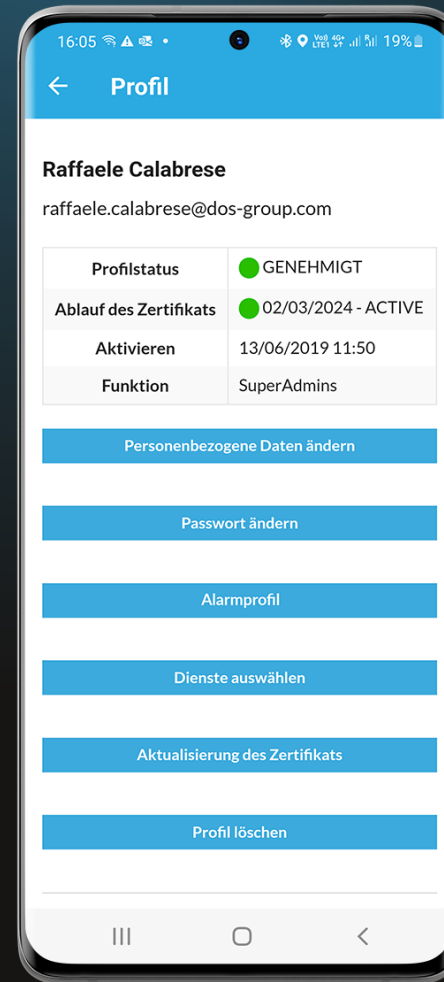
16:05 19%

Profil

Raffaele Calabrese

raffaele.calabrese@dos-group.com

| Profilstatus | GENEHMIGT |
|---|---|
| Ablauf des Zertifikats | 02/03/2024 - ACTIVE |
| Aktivieren | 13/06/2019 11:50 |
| Funktion | SuperAdmins |

Personenbezogene Daten ändern

Passwort ändern

Alarmprofil

Dienste auswählen

Aktualisierung des Zertifikats

Profil löschen